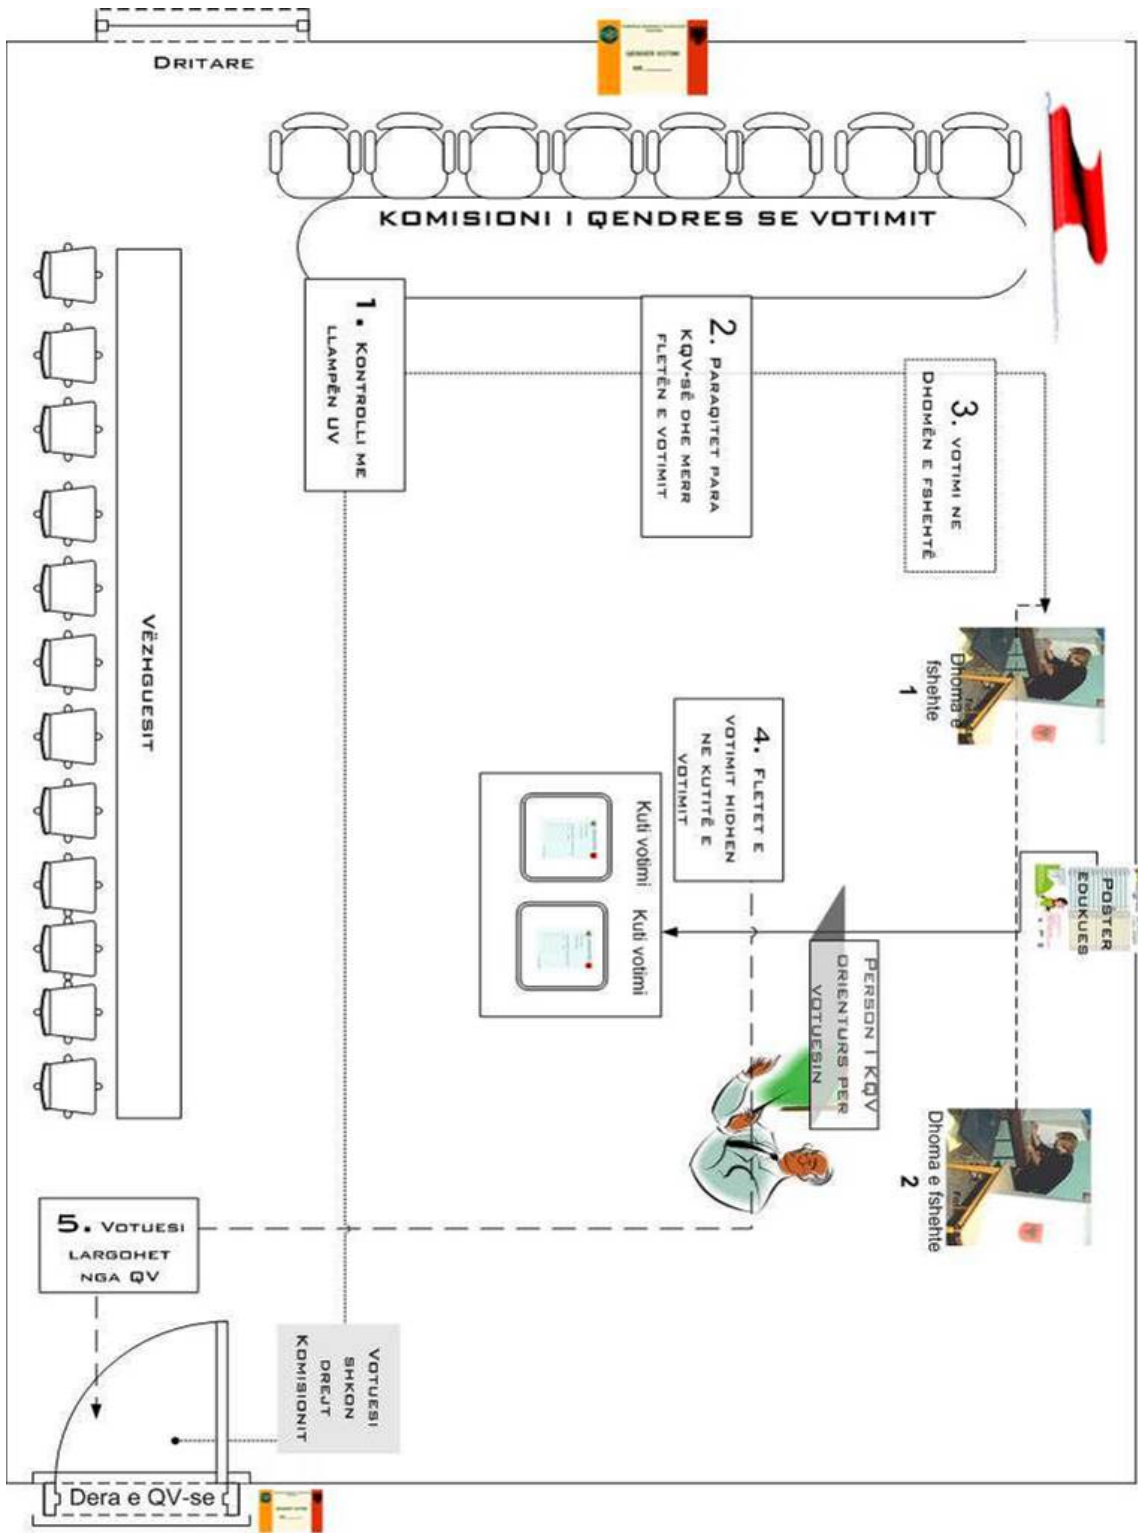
Dritare

QENDER VOTIMI

KOMISIONI I QENDRES SE VOTIMIT

1. Kontrolli me llampën UV

2. Paraqitet para KQV-së dhe merr fletën e votimit

3. Votimi ne dhomën e fshehtë

Dhoma e fshehte 1

Vëzhguesit

4. Fletet e votimit hidhen ne kutitë e votimit

Kuti votimi

Kuti votimi

Poster edukues

Person i KQV orienturs per votuesin

Dhoma e fshehte 2

5. Votuesi largohet nga QV

Votuesi shkon drejt komisionit

Dera e QV-se